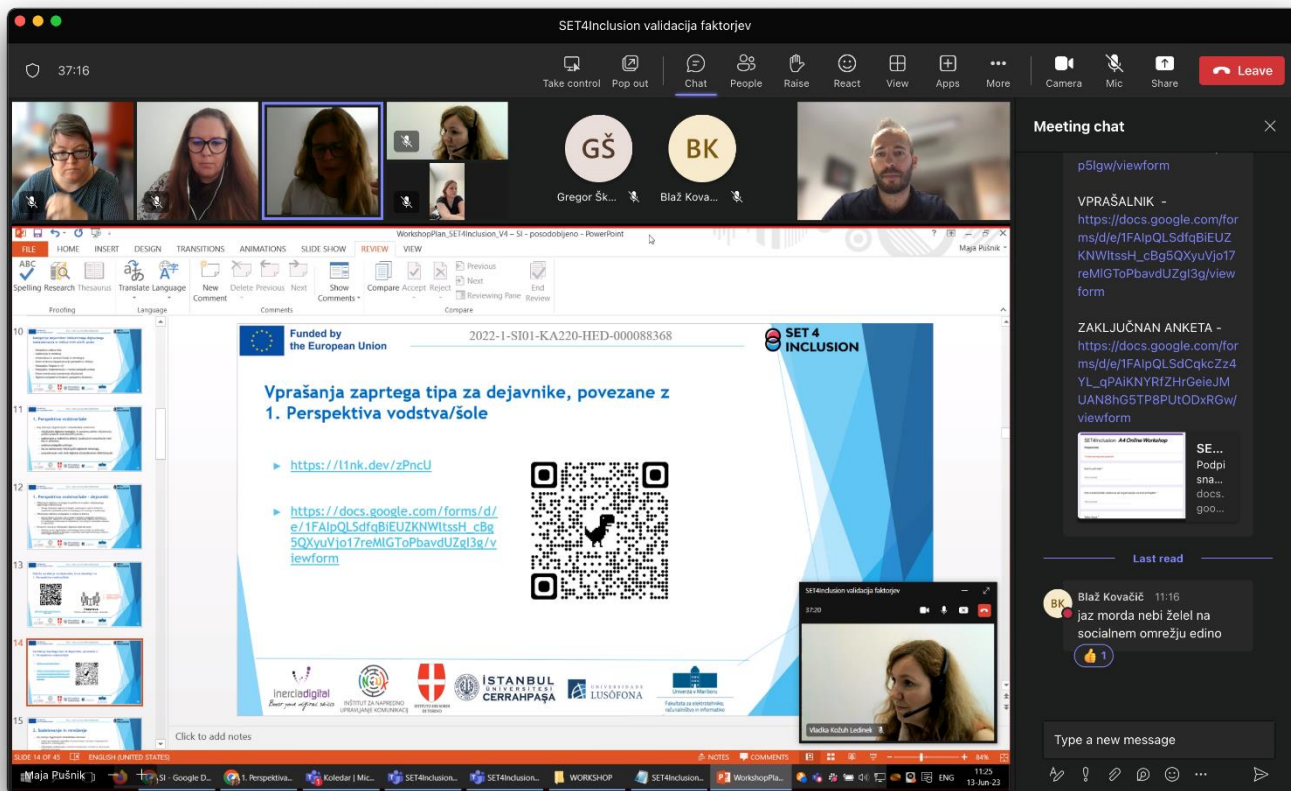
SET4Inclusion validacija faktorjev

37:16

Take control Pop out Chat People Raise React View Apps More Camera Mic Share Leave

GŠ Gregor Šk...
BK Blaž Kova...

Meeting chat

p5lgw/viewform

VPRAŠALNIK - https://docs.google.com/forms/d/e/1FAIpQLSdfqBiEUZKNWltssH_cBg5QXyuVjo17reMlGToPbavdUZgl3g/viewform

ZAKLJUČNAN ANKETA - https://docs.google.com/forms/d/e/1FAIpQLSdCqkcZz4YL_qPAlKNYRfZHrGeieJMUAN8hG5TP8PUtODxRGw/viewform

SE... Podpisna... docs.goo...

Last read

BK Blaž Kovačič 11:16
jaz morda nebi želel na socialnem omrežju edino

👍 1

Type a new message

WorkshopPlan_SET4Inclusion_V4 – SI – posodobljeno – PowerPoint

FILE HOME INSERT DESIGN TRANSITIONS ANIMATIONS SLIDE SHOW REVIEW VIEW

Maja Pušnik

Spelling Research Thesaurus Translate Language New Comment Delete Previous Next Show Comments Compare Accept Reject Previous Next Reviewing Pane End Review

Proofing Language Comments Compare

Funded by the European Union

2022-1-SI01-KA220-HED-000088368

SET 4 INCLUSION

Vprašanja zaprtega tipa za dejavnike, povezane z 1. Perspektiva vodstva/šole

https://l1nk.dev/zPncU

https://docs.google.com/forms/d/e/1FAIpQLSdfqBiEUZKNWltssH_cBg5QXyuVjo17reMlGToPbavdUZgl3g/viewform

inerciadigital
INŠTITUT ZA NAPREDNO UPRAVLJANJE KOMUNIKACIJ
İSTANBUL ÜNİVERSİTESİ CERRAHPAŞA
LUSÓFONA
Univerza v Mariboru Fakulteta za elektrotehniko, računalništvo in informatiko

SET4Inclusion validacija faktorjev
37:20
Vladka Kožuh Ledinek

Click to add notes

SLIDE 14 OF 45 ENGLISH (UNITED STATES) NOTES COMMENTS 84%

1. Perspektiva vodstva/šole

2. Sodelovanje in vrednote

Maja Pušnik SI - Google D... 1. Perspektiva... Koledar | Mic... SET4Inclusion... SET4Inclusion... WORKSHOP SET4Inclusion... WorkshopPla...

ENG 11:25 13-Jun-23